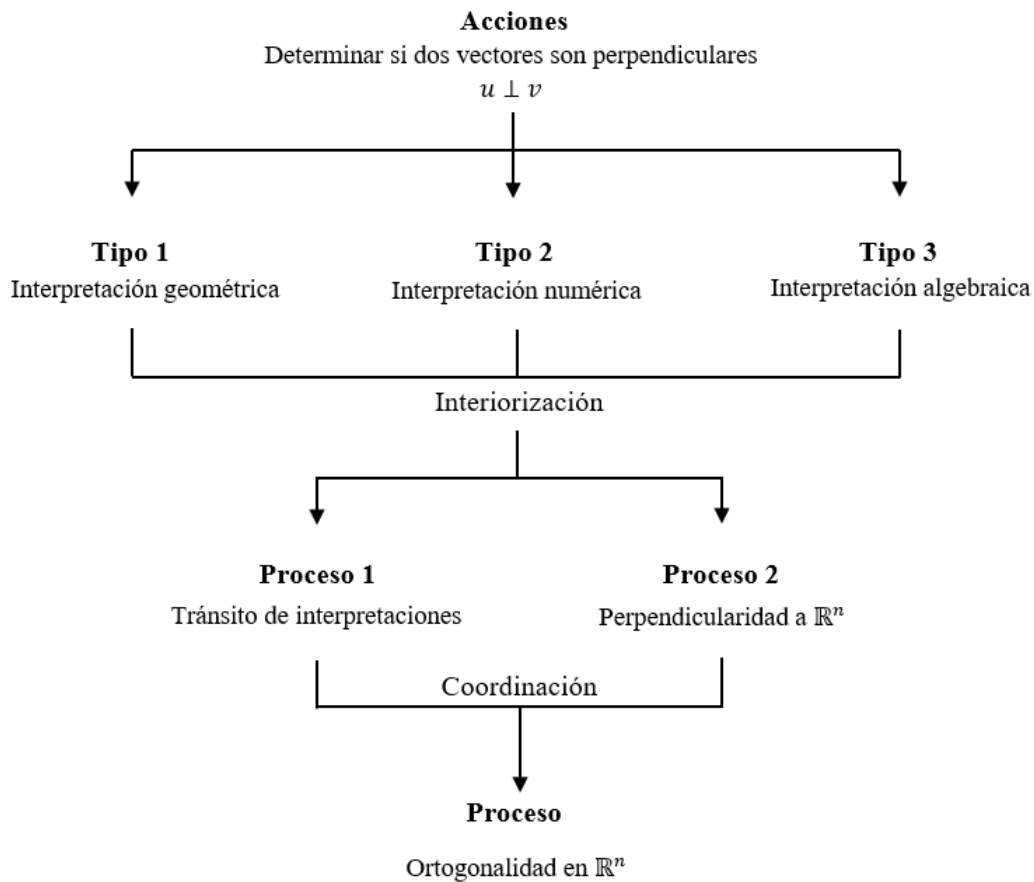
**Acciones**
Determinar si dos vectores son perpendiculares
$u \perp v$

**Tipo 1**
Interpretación geométrica

**Tipo 2**
Interpretación numérica

**Tipo 3**
Interpretación algebraica

Interiorización

**Proceso 1**
Tránsito de interpretaciones

**Proceso 2**
Perpendicularidad a $\mathbb{R}^n$

Coordinación

**Proceso**
Ortogonalidad en $\mathbb{R}^n$